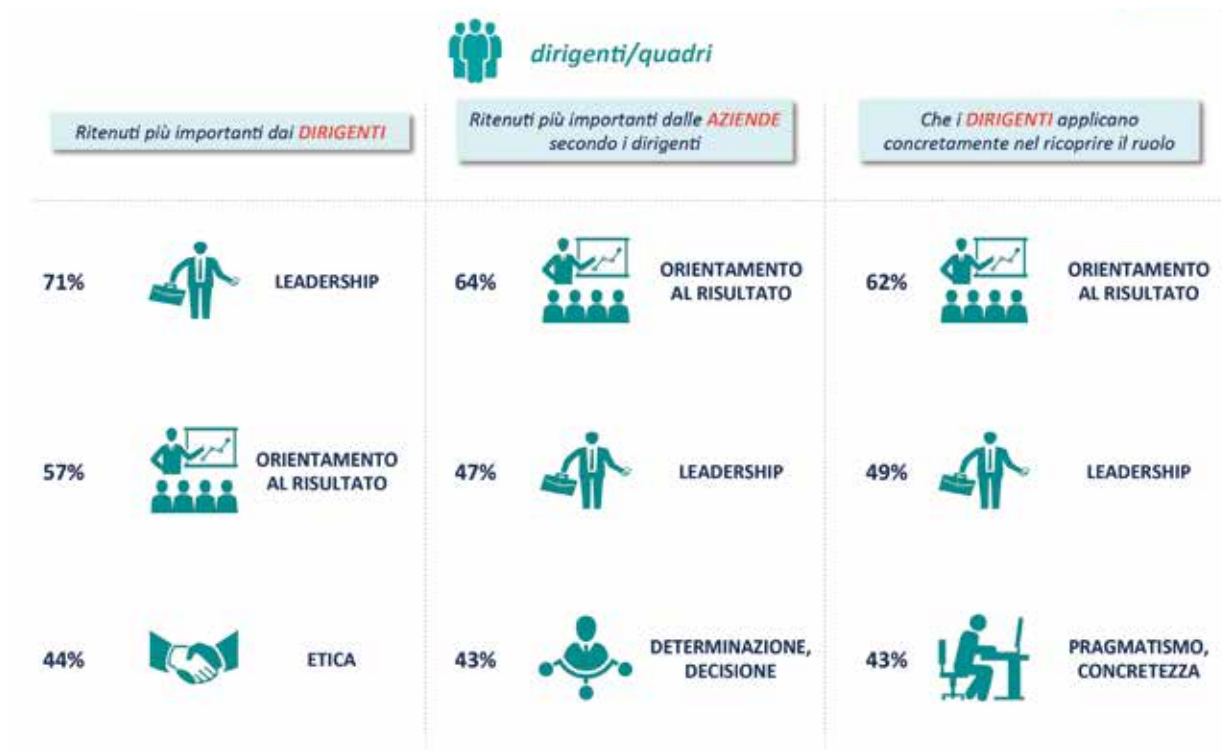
dirigenti/quadri

Ritenuti più importanti dai DIRIGENTI

71% LEADERSHIP

57% ORIENTAMENTO AL RISULTATO

44% ETICA

Ritenuti più importanti dalle AZIENDE secondo i dirigenti

64% ORIENTAMENTO AL RISULTATO

47% LEADERSHIP

43% DETERMINAZIONE, DECISIONE

Che i DIRIGENTI applicano concretamente nel ricoprire il ruolo

62% ORIENTAMENTO AL RISULTATO

49% LEADERSHIP

43% PRAGMATISMO, CONCRETEZZA